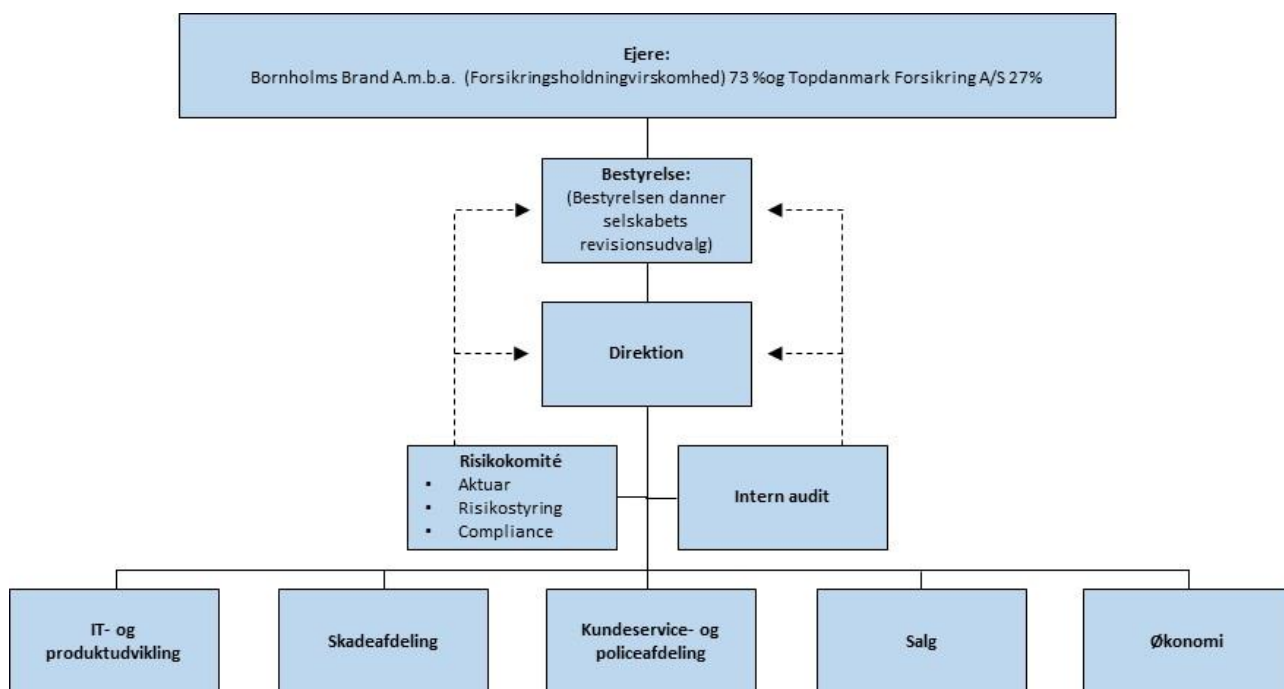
Ejere:
Bornholms Brand A.m.b.a. (Forsikringsholdningvirskomhed) 73 %og Topdanmark Forsikring A/S 27%

Bestyrelse:
(Bestyrelsen danner selskabets revisionsudvalg)

Direktion

Risikokomité
- Aktuar
- Risikostyring
- Compliance

Intern audit

IT- og produktudvikling

Skadeafdeling

Kundeservice- og policeafdeling

Salg

Økonomi